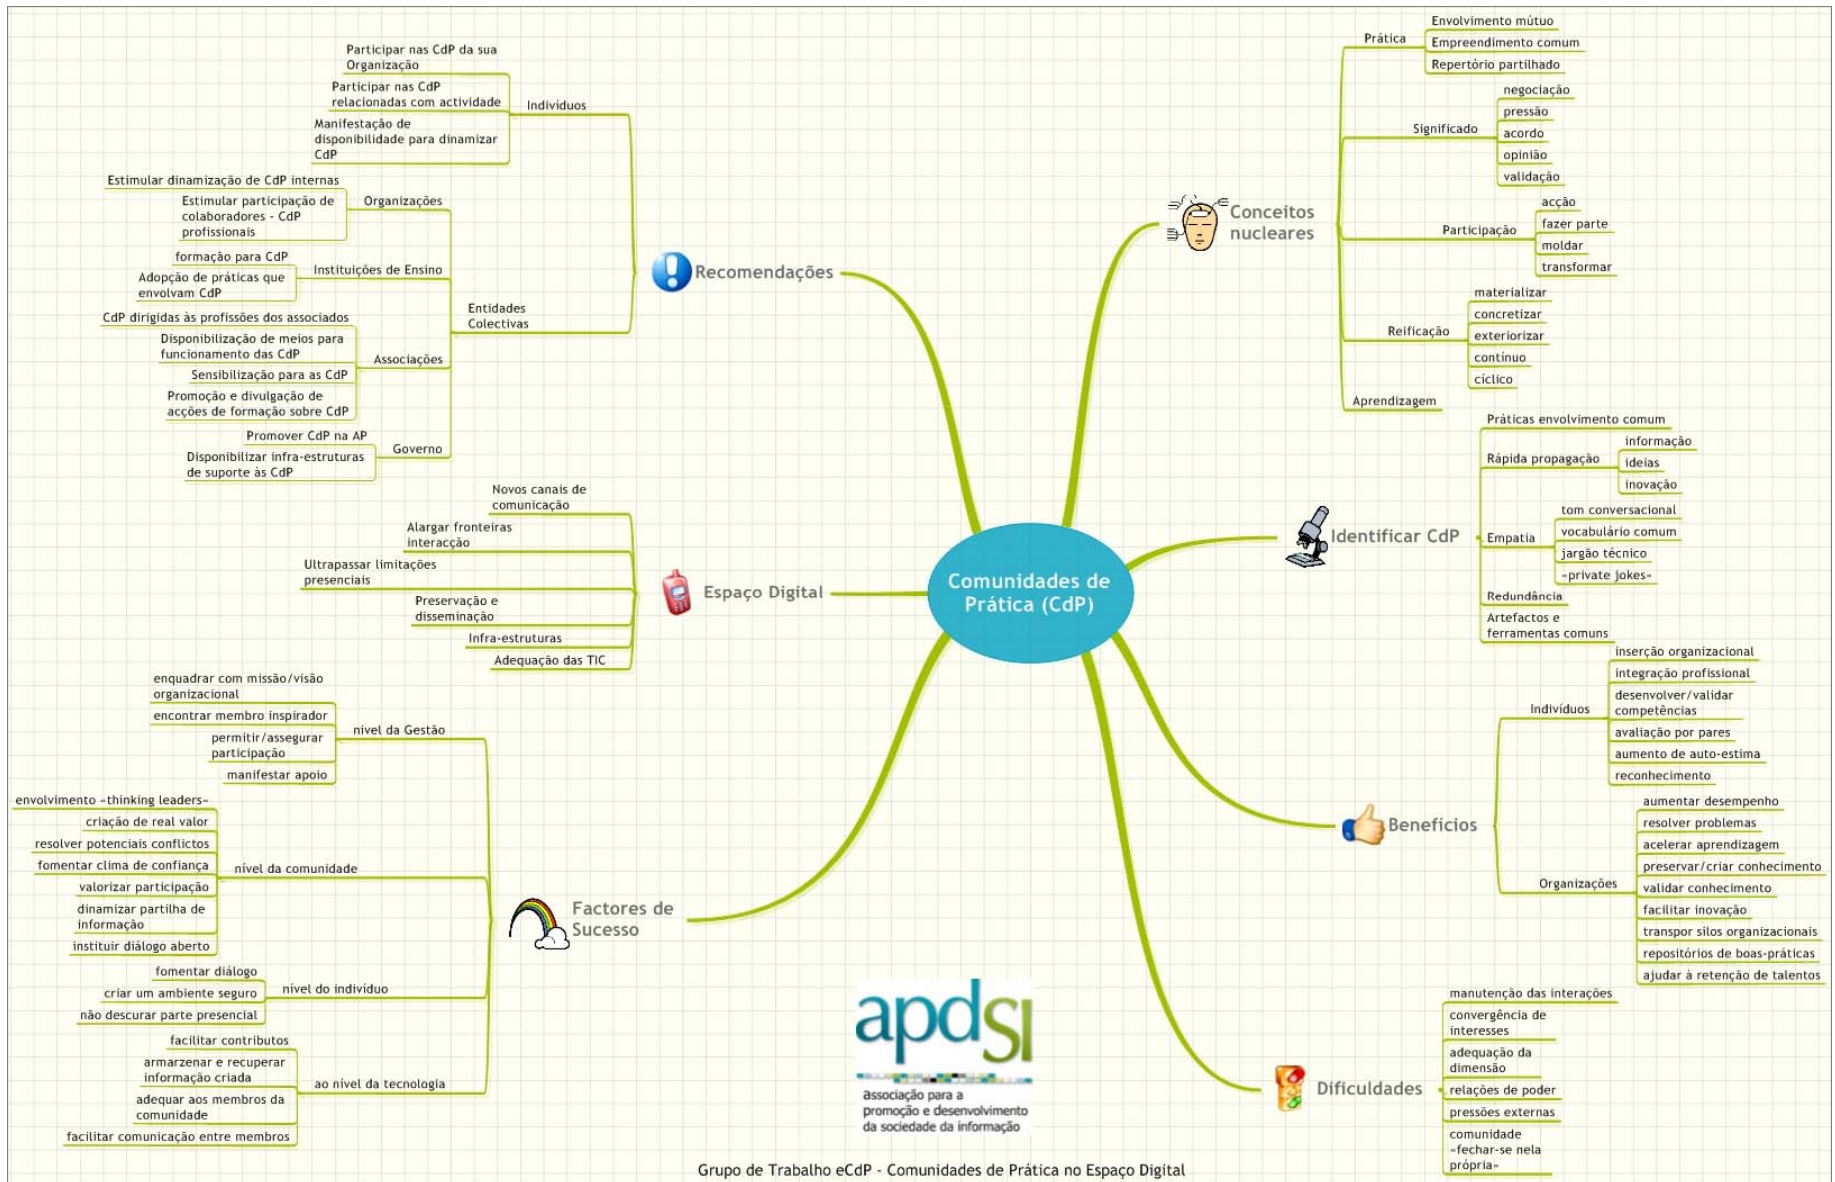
Comunidades de Prática (CdP)

Recomendações
Individuos
Participar nas CdP da sua Organização
Participar nas CdP relacionadas com actividade
Manifestação de disponibilidade para dinamizar CdP
Entidades Colectivas
Organizações
Estimular dinamização de CdP internas
Estimular participação de colaboradores - CdP profissionais
Instituições de Ensino
formação para CdP
Adopção de práticas que envolvam CdP
Associações
CdP dirigidas às profissões dos associados
Disponibilização de meios para funcionamento das CdP
Sensibilização para as CdP
Promoção e divulgação de acções de formação sobre CdP
Governo
Promover CdP na AP
Disponibilizar infra-estruturas de suporte às CdP

Espaço Digital
Novos canais de comunicação
Alargar fronteiras interacção
Ultrapassar limitações presenciais
Preservação e disseminação
Infra-estruturas
Adequação das TIC

Factores de Sucesso
nível da Gestão
enquadrar com missão/visão organizacional
encontrar membro inspirador
permitir/assegurar participação
manifestar apoio
nível da comunidade
envolvimento «thinking leaders»
criação de real valor
resolver potenciais conflictos
fomentar clima de confiança
valorizar participação
dinamizar partilha de informação
instituir diálogo aberto
nível do individuo
fomentar diálogo
criar um ambiente seguro
não descurar parte presencial
ao nível da tecnologia
facilitar contributos
armarzenar e recuperar informação criada
adequar aos membros da comunidade
facilitar comunicação entre membros

Conceitos nucleares
Prática
Envolvimento mútuo
Empreendimento comum
Repertório partilhado
Significado
negociação
pressão
acordo
opinião
validação
Participação
acção
fazer parte
moldar
transformar
Reificação
materializar
concretizar
exteriorizar
contínuo
ciclico
Aprendizagem

Identificar CdP
Práticas envolvimento comum
Rápida propagação
informação
ideias
inovação
Empatia
tom conversacional
vocabulário comum
jargão técnico
«private jokes»
Redundância
Artefactos e ferramentas comuns

Benefícios
Indivíduos
inserção organizacional
integração profissional
desenvolver/validar competências
avaliação por pares
aumento de auto-estima
reconhecimento
Organizações
aumentar desempenho
resolver problemas
acelerar aprendizagem
preservar/criar conhecimento
validar conhecimento
facilitar inovação
transpor silos organizacionais
repositórios de boas-práticas
ajudar à retenção de talentos

Dificuldades
manutenção das interações
convergência de interesses
adequação da dimensão
relações de poder
pressões externas
comunidade «fechar-se nela própria»

apdsi
associação para a promoção e desenvolvimento da sociedade da informação

Grupo de Trabalho eCdP - Comunidades de Prática no Espaço Digital